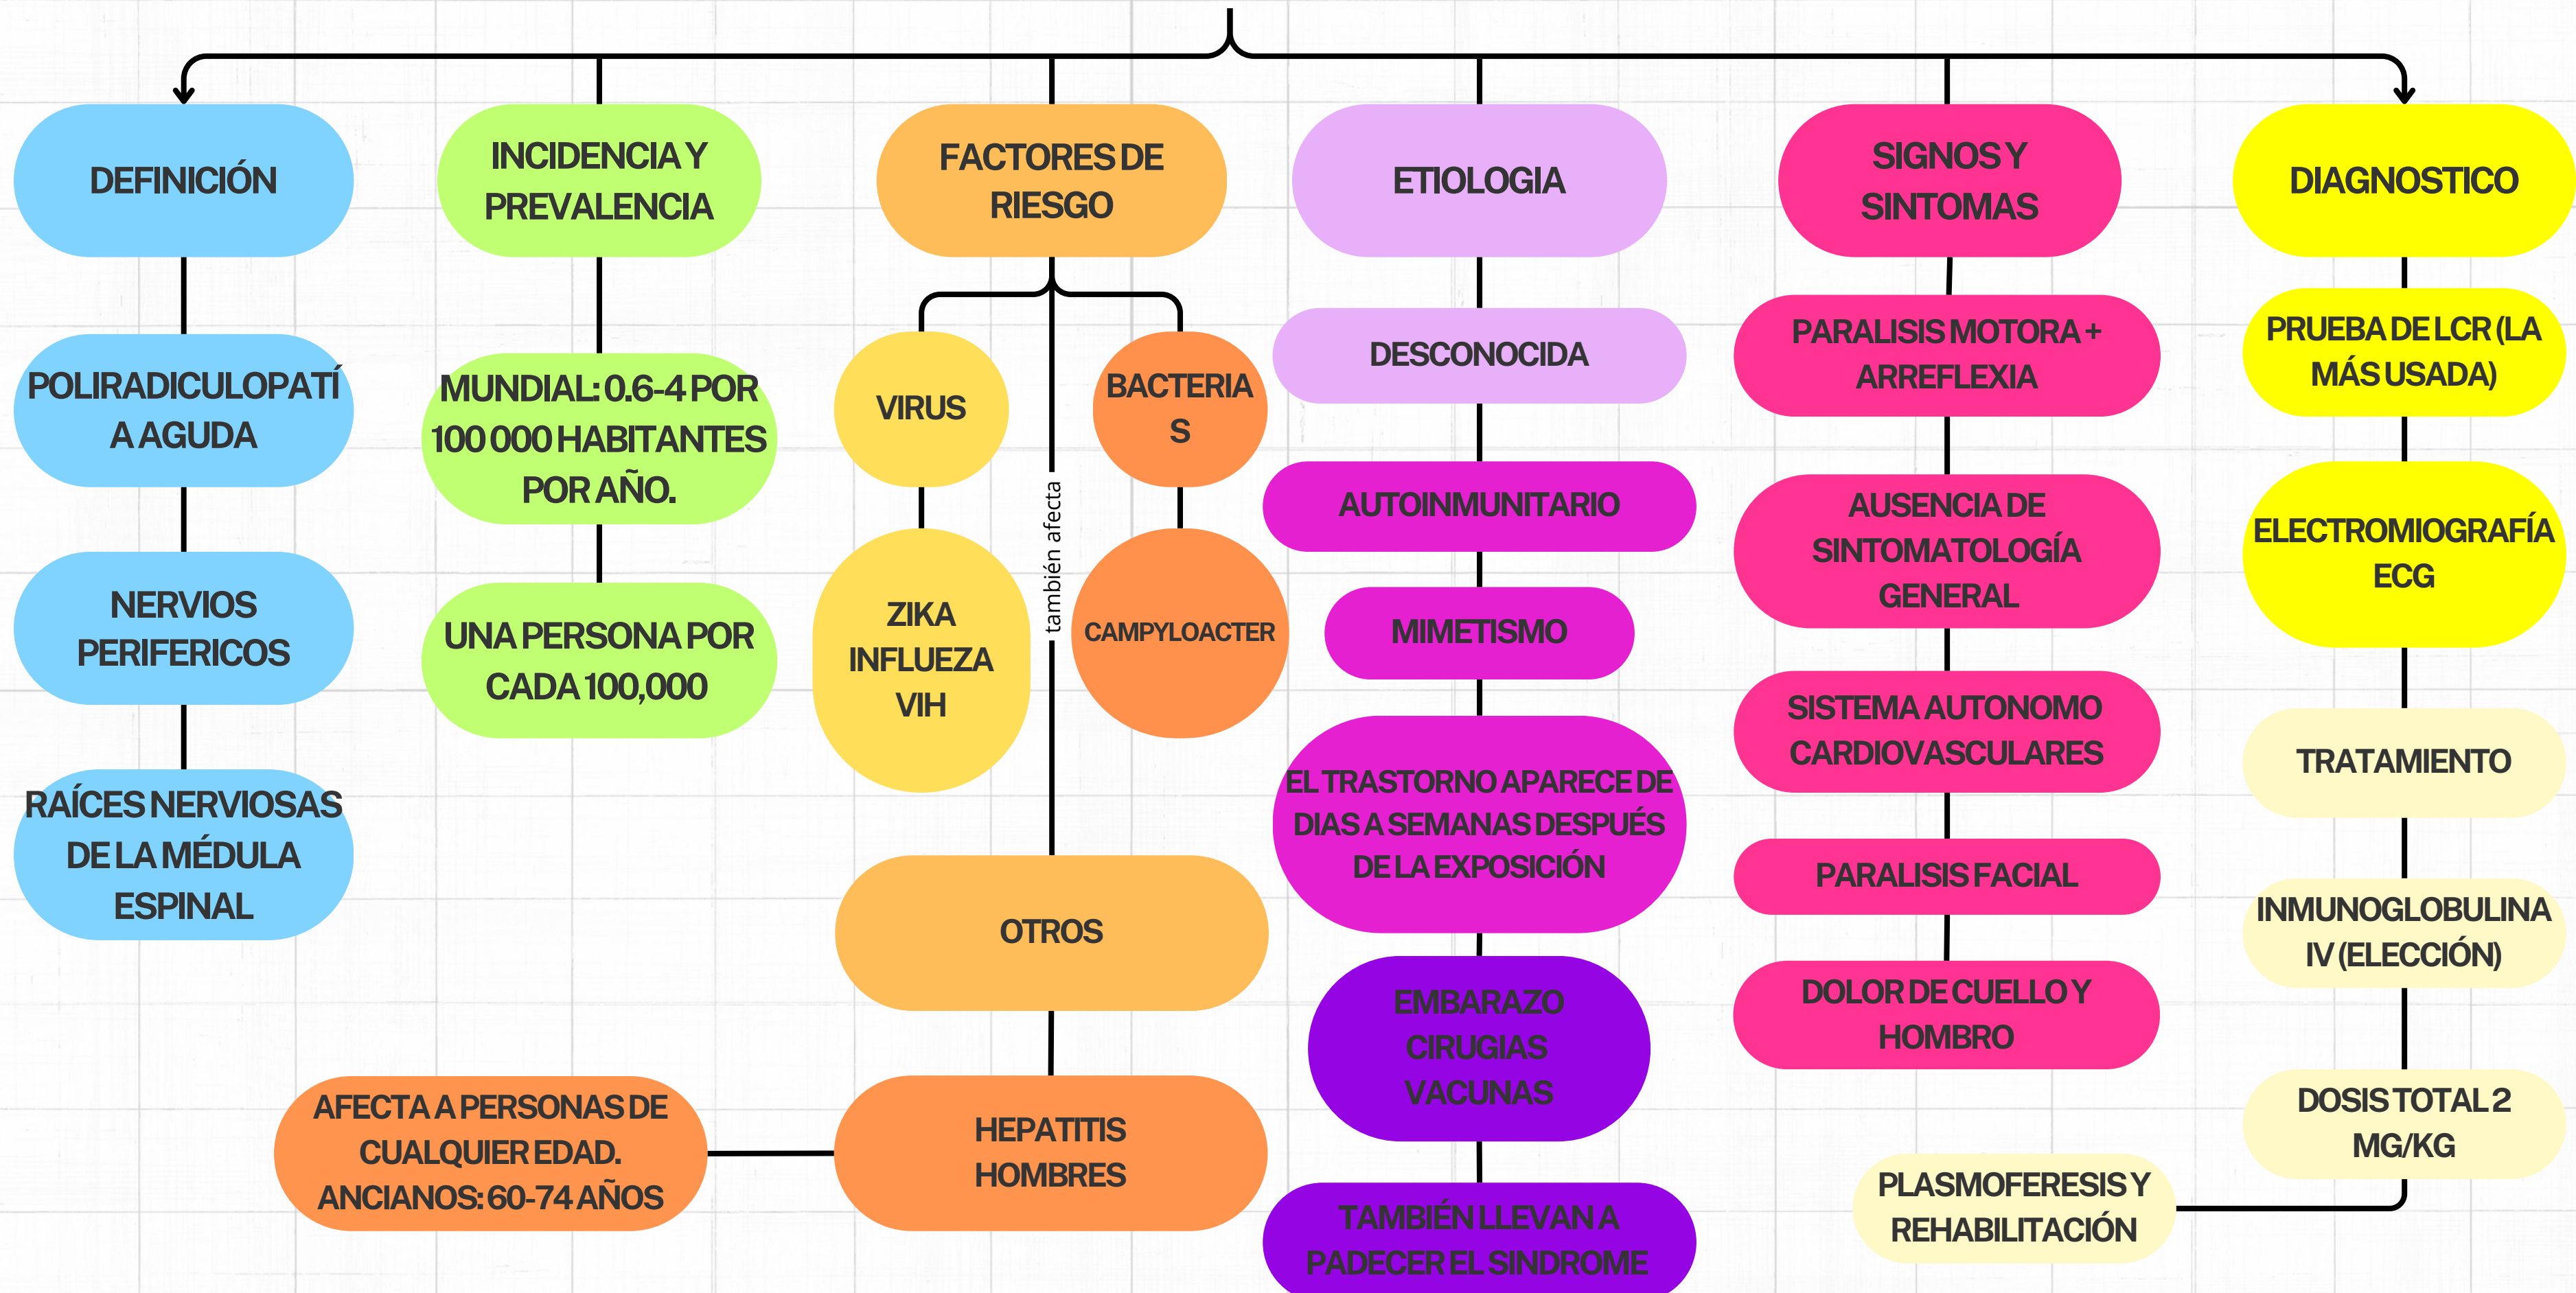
DEFINICIÓN

POLIRADICULOPATÍA AGUDA

NERVIOS PERIFERICOS

RAÍCES NERVIOSAS DE LA MÉDULA ESPINAL

INCIDENCIA Y PREVALENCIA

MUNDIAL: 0.6-4 POR 100 000 HABITANTES POR AÑO.

UNA PERSONA POR CADA 100,000

FACTORES DE RIESGO

VIRUS

ZIKA INFLUEZA VIH

también afecta

BACTERIAS

CAMPYLOACTER

OTROS

HEPATITIS HOMBRES

AFECTA A PERSONAS DE CUALQUIER EDAD. ANCIANOS: 60-74 AÑOS

ETIOLOGIA

DESCONOCIDA

AUTOINMUNITARIO

MIMETISMO

EL TRASTORNO APARECE DE DIAS A SEMANAS DESPUÉS DE LA EXPOSICIÓN

EMBARAZO CIRUGIAS VACUNAS

TAMBIÉN LLEVAN A PADECER EL SINDROME

SIGNOS Y SINTOMAS

PARALISIS MOTORA + ARREFLEXIA

AUSENCIA DE SINTOMATOLOGÍA GENERAL

SISTEMA AUTONOMO CARDIOVASCULARES

PARALISIS FACIAL

DOLOR DE CUELLO Y HOMBRO

DIAGNOSTICO

PRUEBA DE LCR (LA MÁS USADA)

ELECTROMIOGRAFÍA ECG

TRATAMIENTO

INMUNOGLOBULINA IV (ELECCIÓN)

DOSIS TOTAL 2 MG/KG

PLASMOFERESIS Y REHABILITACIÓN